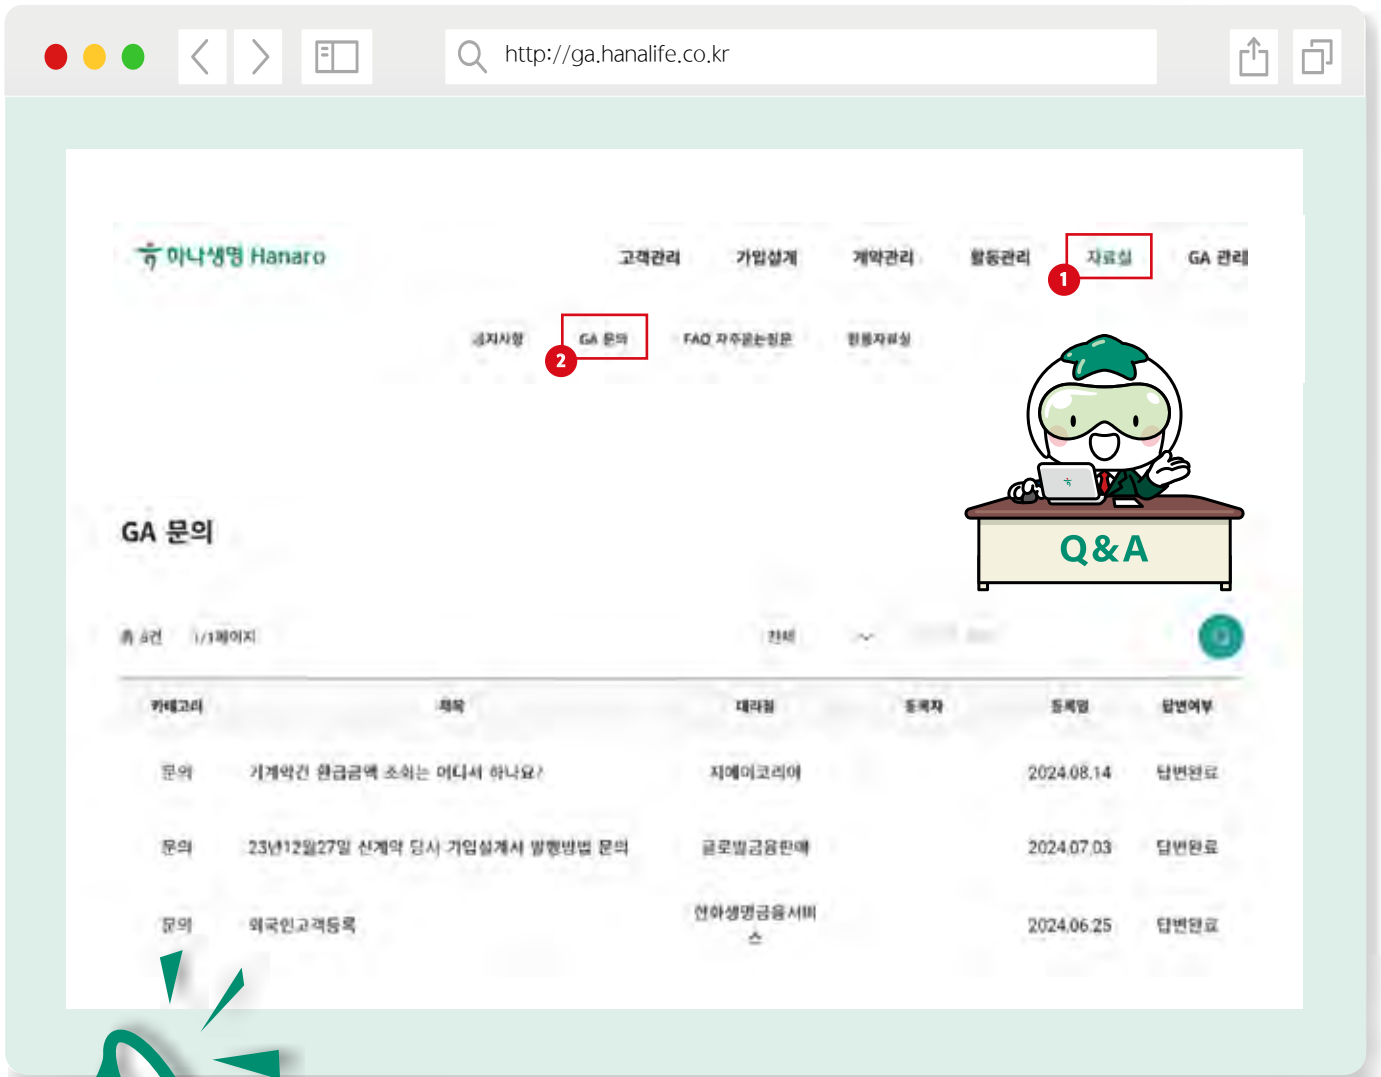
http://ga.hanalife.co.kr

하나생명 Hanaro

고객관리 가입설계 계약관리 활동관리 자료실 GA 관리

1

공지사항 GA 문의 FAQ 자주묻는질문 판매자료실

2

Q&A

GA 문의

총 3건 1/1페이지

전체

| 카테고리 | 제목 | 대리점 | 등록자 | 등록일 | 답변여부 |
|---|---|---|---|---|---|
| 문의 | 기계약건 환급금액 조회는 어디서 하나요? | 지에이코리아 | | 2024.08.14 | 답변완료 |
| 문의 | 23년12월27일 신계약 당시 가입설계서 발행방법 문의 | 글로벌금융판매 | | 2024.07.03 | 답변완료 |
| 문의 | 외국인고객등록 | 한화생명금융서비스 | | 2024.06.25 | 답변완료 |